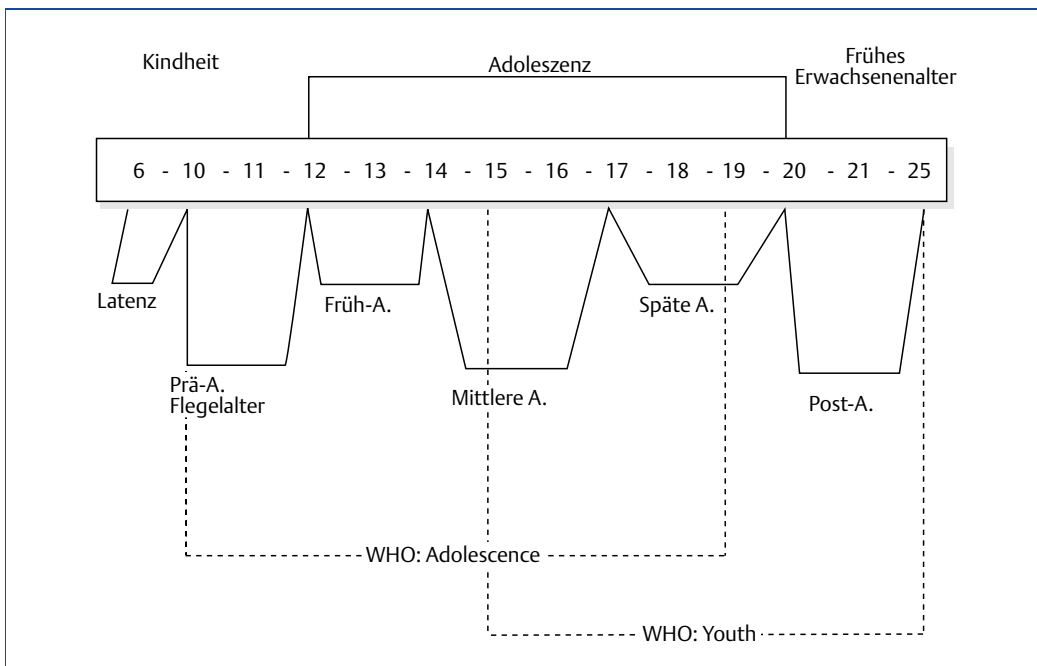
Kindheit

Adoleszenz

Frühes Erwachsenenalter

6 - 10 - 11 - 12 - 13 - 14 - 15 - 16 - 17 - 18 - 19 - 20 - 21 - 25

Latenz

Früh-A.

Späte A.

Prä-A. Flegelalter

Mittlere A.

Post-A.

WHO: Adolescence

WHO: Youth